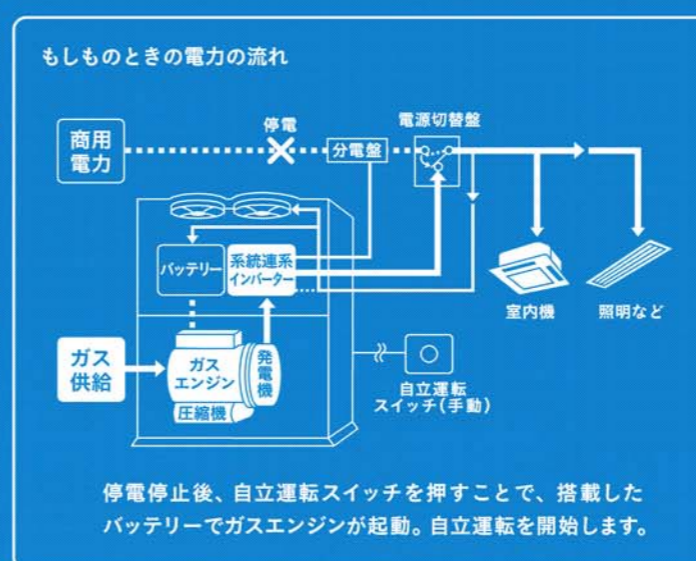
もしものときの電力の流れ

商用電力

停電

分電盤

電源切替盤

バッテリー

系統連系インバーター

室内機

照明など

ガス供給

ガスエンジン

発電機

圧縮機

自立運転スイッチ(手動)

停電停止後、自立運転スイッチを押すことで、搭載したバッテリーでガスエンジンが起動。自立運転を開始します。